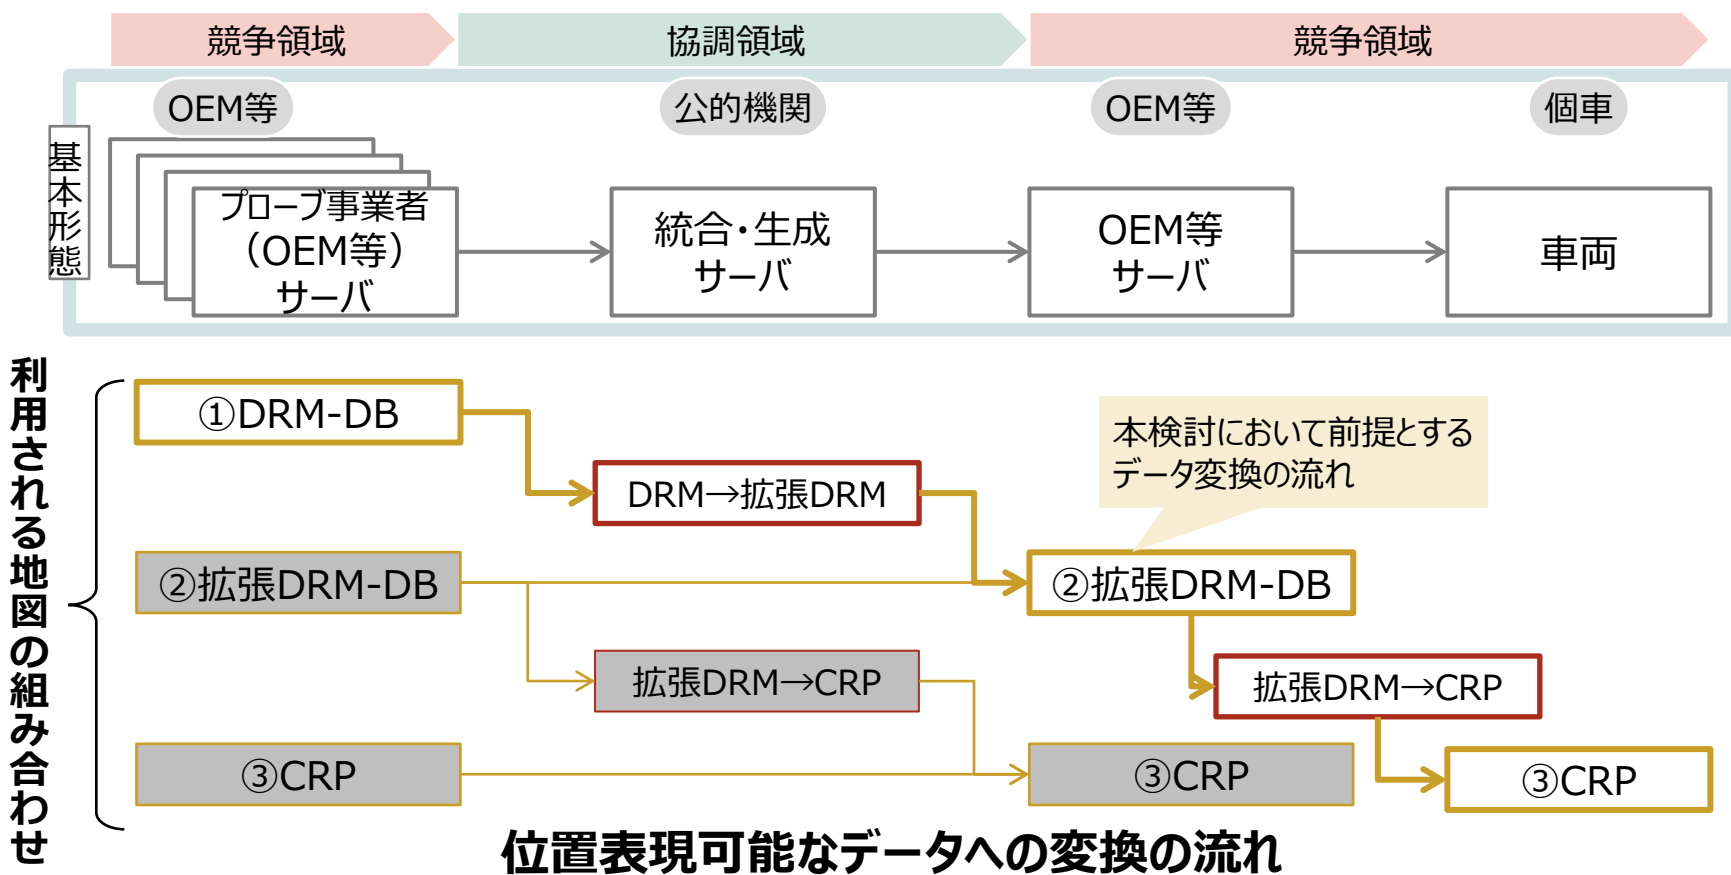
競争領域 協調領域 競争領域

基本形態

OEM等 公的機関 OEM等 個車

プローブ事業者（OEM等）サーバ

統合・生成サーバ

OEM等サーバ

車両

利用される地図の組み合わせ

①DRM-DB

DRM→拡張DRM

本検討において前提とするデータ変換の流れ

②拡張DRM-DB

②拡張DRM-DB

拡張DRM→CRP

拡張DRM→CRP

③CRP

③CRP

③CRP

位置表現可能なデータへの変換の流れ